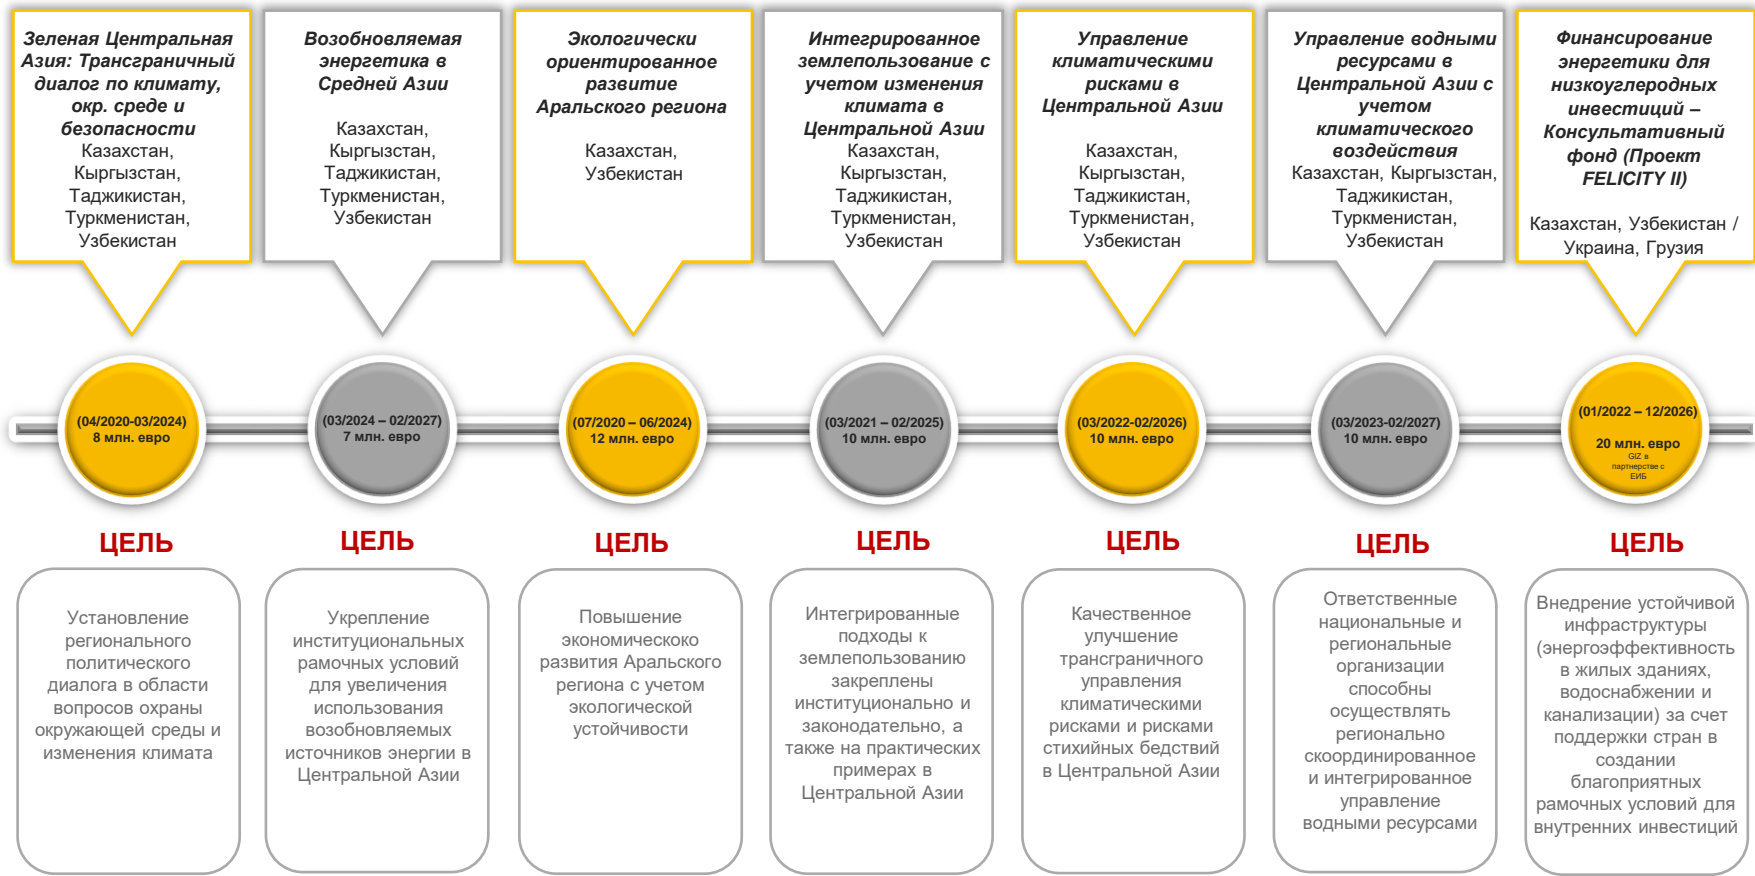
Зеленая Центральная Азия: Трансграничный диалог по климату, окр. среде и безопасности
Казахстан, Кыргызстан, Таджикистан, Туркменистан, Узбекистан

Возобновляемая энергетика в Средней Азии
Казахстан, Кыргызстан, Таджикистан, Туркменистан, Узбекистан

Экологически ориентированное развитие Аральского региона
Казахстан, Узбекистан

Интегрированное землепользование с учетом изменения климата в Центральной Азии
Казахстан, Кыргызстан, Таджикистан, Туркменистан, Узбекистан

Управление климатическими рисками в Центральной Азии
Казахстан, Кыргызстан, Таджикистан, Туркменистан, Узбекистан

Управление водными ресурсами в Центральной Азии с учетом климатического воздействия
Казахстан, Кыргызстан, Таджикистан, Туркменистан, Узбекистан

Финансирование энергетики для низкоуглеродных инвестиций – Консультативный фонд (Проект FELICITY II)
Казахстан, Узбекистан / Украина, Грузия

(04/2020-03/2024)
8 млн. евро

(03/2024 – 02/2027)
7 млн. евро

(07/2020 – 06/2024)
12 млн. евро

(03/2021 – 02/2025)
10 млн. евро

(03/2022-02/2026)
10 млн. евро

(03/2023-02/2027)
10 млн. евро

(01/2022 – 12/2026)
20 млн. евро
GIZ в партнерстве с ЕИБ

ЦЕЛЬ
Установление регионального политического диалога в области вопросов охраны окружающей среды и изменения климата

ЦЕЛЬ
Укрепление институциональных рамочных условий для увеличения использования возобновляемых источников энергии в Центральной Азии

ЦЕЛЬ
Повышение экономическоко развития Аральского региона с учетом экологической устойчивости

ЦЕЛЬ
Интегрированные подходы к землепользованию закреплены институционально и законодательно, а также на практических примерах в Центральной Азии

ЦЕЛЬ
Качественное улучшение трансграничного управления климатическими рисками и рисками стихийных бедствий в Центральной Азии

ЦЕЛЬ
Ответственные национальные и региональные организации способны осуществлять регионально скоординированное и интегрированное управление водными ресурсами

ЦЕЛЬ
Внедрение устойчивой инфраструктуры (энергоэффективность в жилых зданиях, водоснабжении и канализации) за счет поддержки стран в создании благоприятных рамочных условий для внутренних инвестиций